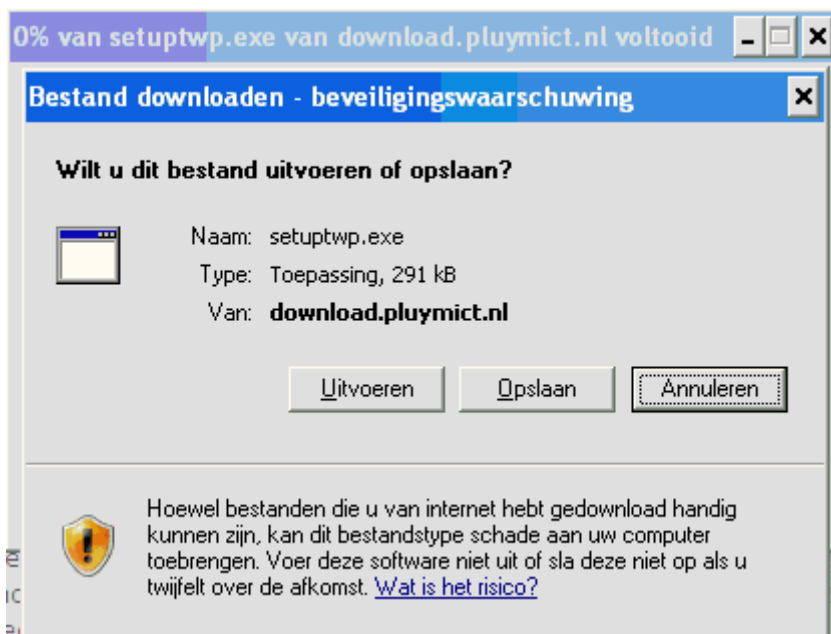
0% van setuptwp.exe van download.pluymict.nl voltooid

Bestand downloaden - beveiligingswaarschuwing

Wilt u dit bestand uitvoeren of opslaan?

Naam: setuptwp.exe
Type: Toepassing, 291 kB
Van: download.pluymict.nl

Uitvoeren Opslaan Annuleren

Hoewel bestanden die u van internet hebt gedownload handig kunnen zijn, kan dit bestandstype schade aan uw computer toebrengen. Voer deze software niet uit of sla deze niet op als u twijfelt over de afkomst. Wat is het risico?